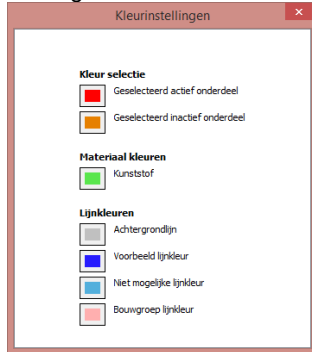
Kleurinstellingen
×

Kleur selectie
Geselecteerd actief onderdeel
Geselecteerd inactief onderdeel

Materiaal kleuren
Kunststof

Lijnkleuren
Achtergrondlijn
Voorbeeld lijnkleur
Niet mogelijke lijnkleur
Bouwgroep lijnkleur